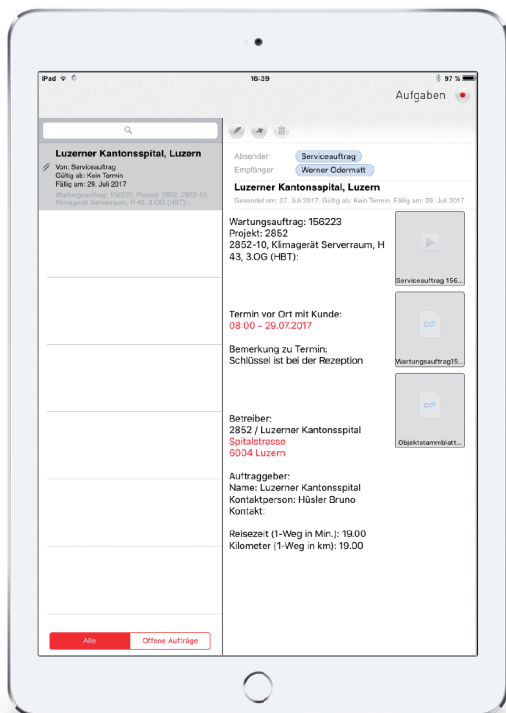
iPad 16:39 97 %

Aufgaben

Luzerner Kantonsspital, Luzern
Von: Serviceauftrag
Gültig ab: Kein Termin
Fällig am: 29. Juli 2017
Wartungsauftrag: 156223, Projekt: 2852, 2852-10, Klimagerät Serverraum, H 43, 3.OG (HBT):

Absender: Serviceauftrag
Empfänger: Werner Odermatt

Luzerner Kantonsspital, Luzern
Gesendet am: 27. Juli 2017, Gültig ab: Kein Termin, Fällig am: 29. Juli 2017

Wartungsauftrag: 156223
Projekt: 2852
2852-10, Klimagerät Serverraum, H 43, 3.OG (HBT):

Serviceauftrag 156...

Termin vor Ort mit Kunde:
08:00 - 29.07.2017

Bemerkung zu Termin:
Schlüssel ist bei der Rezeption

pdf
Wartungsauftrag15...

pdf
Objektstammblatt...

Betreiber:
2852 / Luzerner Kantonsspital
Spitalstrasse
6004 Luzern

Auftraggeber:
Name: Luzerner Kantonsspital
Kontaktperson: Hüsler Bruno
Kontakt:

Reisezeit (1-Weg in Min.): 19.00
Kilometer (1-Weg in km): 19.00

Alle | Offene Aufträge